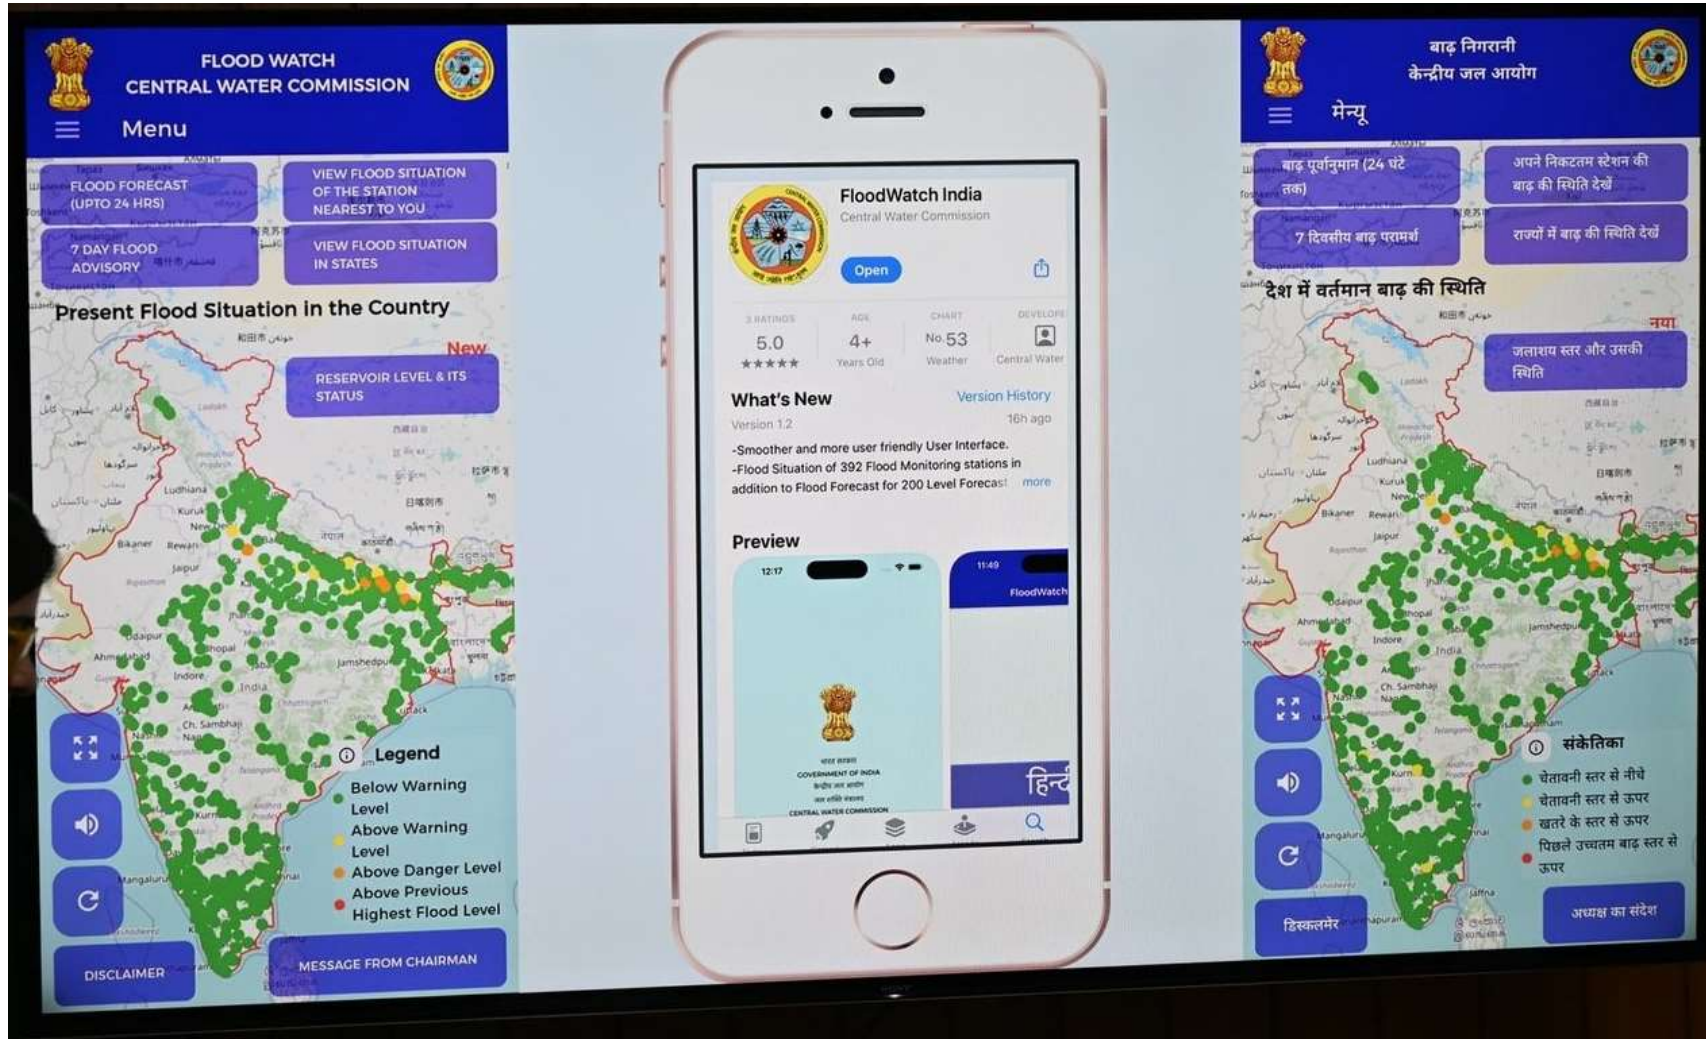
FLOOD WATCH
CENTRAL WATER COMMISSION

Menu

FLOOD FORECAST (UPTO 24 HRS)

VIEW FLOOD SITUATION OF THE STATION NEAREST TO YOU

7 DAY FLOOD ADVISORY

VIEW FLOOD SITUATION IN STATES

Present Flood Situation in the Country

New

RESERVOIR LEVEL & ITS STATUS

Legend
Below Warning Level
Above Warning Level
Above Danger Level
Above Previous Highest Flood Level

DISCLAIMER

MESSAGE FROM CHAIRMAN

FloodWatch India
Central Water Commission
Open

3 RATINGS
5.0
★★★★★

AGE
4+
Years Old

CHART
No. 53
Weather

DEVELOPER
Central Water

What's New
Version History
Version 1.2
16h ago
-Smoother and more user friendly User Interface.
-Flood Situation of 392 Flood Monitoring stations in addition to Flood Forecast for 200 Level Forecast
more

Preview
12:17
11:49
FloodWatch
GOVERNMENT OF INDIA
CENTRAL WATER COMMISSION
हिन्दी

बाढ़ निगरानी
केन्द्रीय जल आयोग

मेन्यू

बाढ़ पूर्वानुमान (24 घंटे तक)

अपने निकटतम स्टेशन की बाढ़ की स्थिति देखें

7 दिवसीय बाढ़ परामर्श

राज्यों में बाढ़ की स्थिति देखें

देश में वर्तमान बाढ़ की स्थिति

नया

जलाशय स्तर और उसकी स्थिति

संकेतिका
चेतावनी स्तर से नीचे
चेतावनी स्तर से ऊपर
खतरे के स्तर से ऊपर
पिछले उच्चतम बाढ़ स्तर से ऊपर

डिस्क्लेमर

अध्यक्ष का संदेश